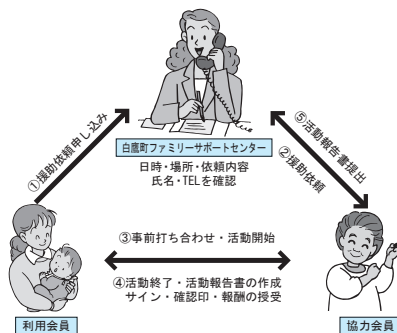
①援助依頼申し込み

白鷹町ファミリーサポートセンター
日時・場所・依頼内容
氏名・TELを確認

⑤活動報告書提出

②援助依頼

③事前打ち合わせ・活動開始

④活動終了・活動報告書の作成
サイン・確認印・報酬の授受

利用会員

協力会員